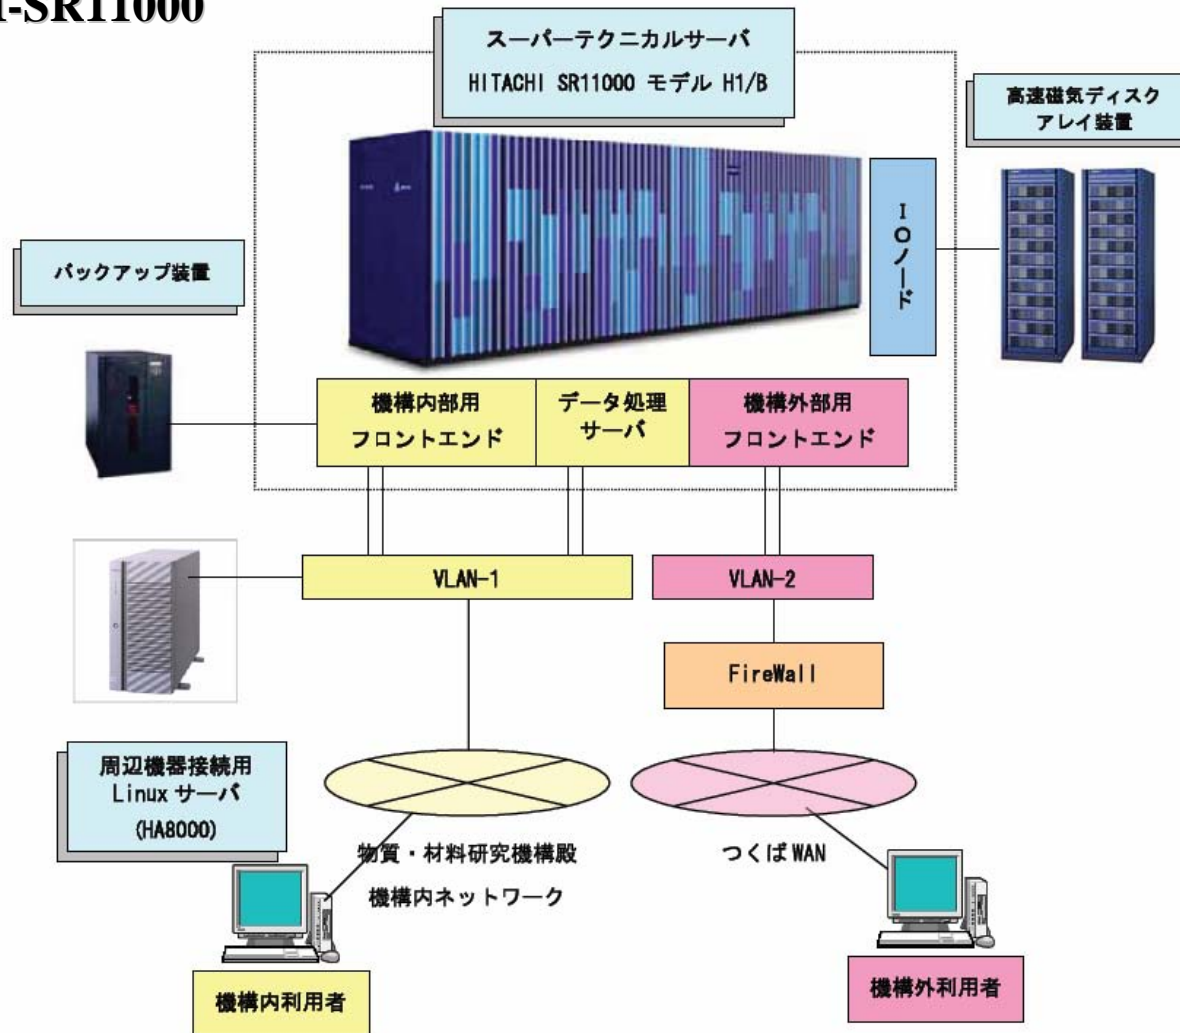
-SR11000

スーパーテクニカルサーバ
HITACHI SR11000 モデル H1/B

高速磁気ディスクアレイ装置

IOノード

バックアップ装置

機構内部用
フロントエンド

データ処理
サーバ

機構外部用
フロントエンド

VLAN-1

VLAN-2

FireWall

周辺機器接続用
Linux サーバ
(HA8000)

物質・材料研究機構殿
機構内ネットワーク

つくば WAN

機構内利用者

機構外利用者